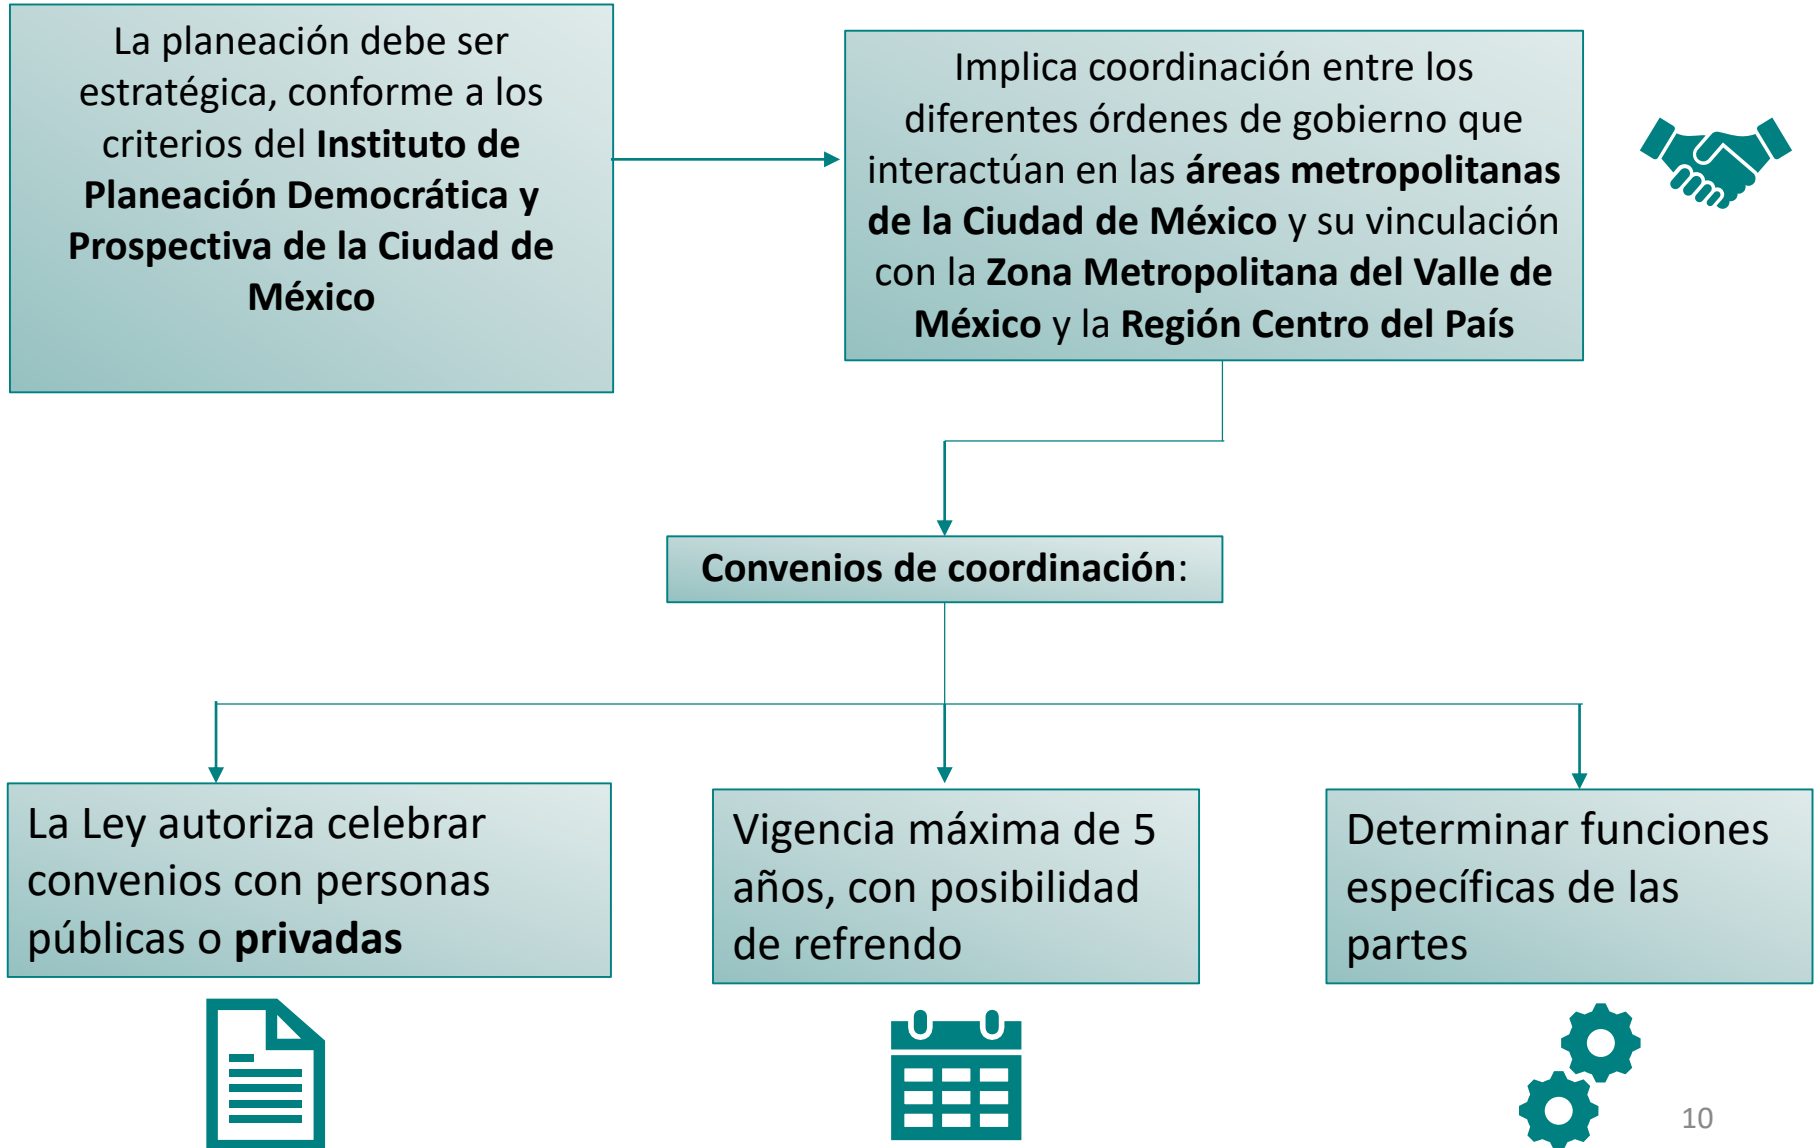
La planeación debe ser estratégica, conforme a los criterios del **Instituto de Planeación Democrática y Prospectiva de la Ciudad de México**

Implica coordinación entre los diferentes órdenes de gobierno que interactúan en las **áreas metropolitanas de la Ciudad de México** y su vinculación con la **Zona Metropolitana del Valle de México** y la **Región Centro del País**

**Convenios de coordinación**:

La Ley autoriza celebrar convenios con personas públicas o **privadas**

Vigencia máxima de 5 años, con posibilidad de refrendo

Determinar funciones específicas de las partes

10